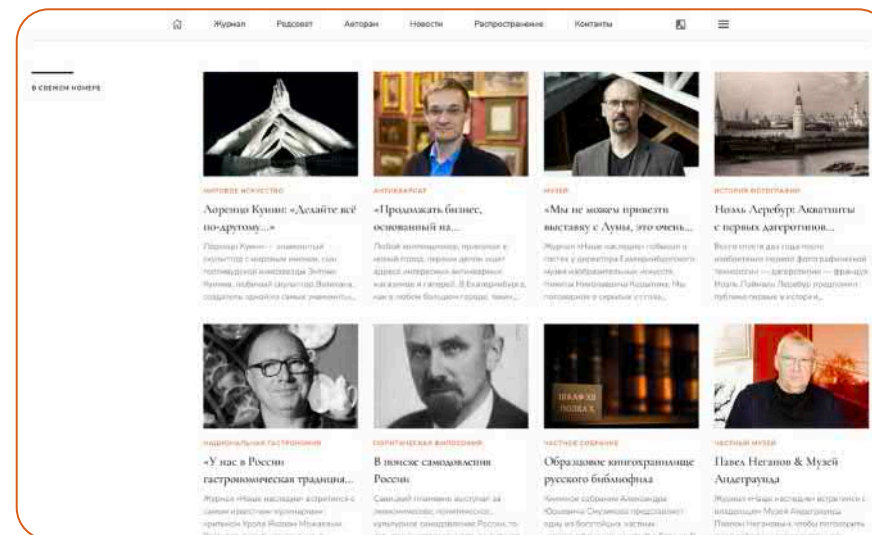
Журнал Редсовет Авторам Новости Распространение Контакты

В СВЕЖЕМ НОМЕРЕ

МИРОВОЕ ИСКУССТВО

Лоренцо Куинн: «Делайте всё по-другому...»

Лоренцо Куинн — знаменитый скульптор с мировым именем, сын голливудской знаменитости Энтони Куинна, любимый скульптор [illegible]

АНТИКВАРИАТ

«Продолжать бизнес, основанный на...

Любой коллекционер, приезжая в новый город, первым делом ищет адреса интересных антикварных магазинов и галерей. В Екатеринбурге, как и в любом большом городе, таких...

МУЗЕИ

«Мы не можем привезти выставку с Луны, это очень...

Журнал «Наше наследие» побывал в гостях у директора Екатеринбургского музея изобразительных искусств Никиты Николаевича Корытина. Мы поговорили о серьёзных угрозах...

ИСТОРИЯ ФОТОГРАФИИ

Ноэль Лербур: Акватинты с первых дагеротипов...

Всего спустя два года после изобретения первой фотографической технологии — дагеротипии — француз Ноэль Пайма Лербур предложил публике первые в истории...

НАЦИОНАЛЬНАЯ ГАСТРОНОМИЯ

«У нас в России гастрономическая традиция...

Журнал «Наше наследие» встретился с самым известным кулинарным критиком Урала Яковом Можаевым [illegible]

ПОЛИТИЧЕСКАЯ ФИЛОСОФИЯ

В поисках самодовления России

Савицкий планомерно выступал за экономическое, политическое, культурное самодовление России, то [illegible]

ЧАСТНОЕ СОБРАНИЕ

Образцовое книгохранилище русского библиофила

Книжное собрание Александра Юрьевича Смирнова представляет одну из богатейших частных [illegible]

ЧАСТНЫЙ МУЗЕЙ

Павел Неганов & Музей Андеграунда

Журнал «Наше наследие» встретился с владельцем Музея Андеграунда Павлом Негановым, чтобы поговорить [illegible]